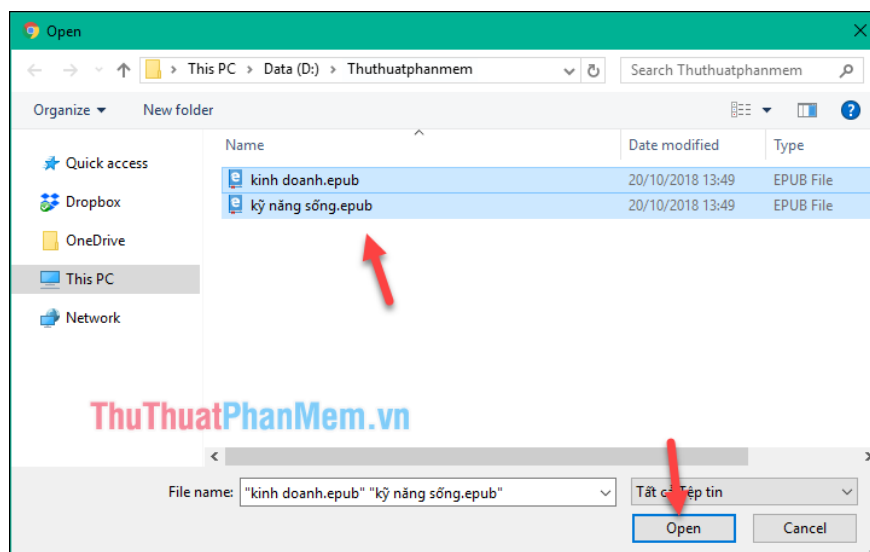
Open

This PC > Data (D:) > Thuthuatphanmem

Search Thuthuatphanmem

Organize ▾ New folder

Quick access
Dropbox
OneDrive
This PC
Network

| Name | Date modified | Type |
|---|---|---|
| kinh doanh.epub | 20/10/2018 13:49 | EPUB File |
| kỹ năng sống.epub | 20/10/2018 13:49 | EPUB File |

ThuThuatPhanMem.vn

File name: "kinh doanh.epub" "kỹ năng sống.epub"

Tất cả Tệp tin

Open

Cancel